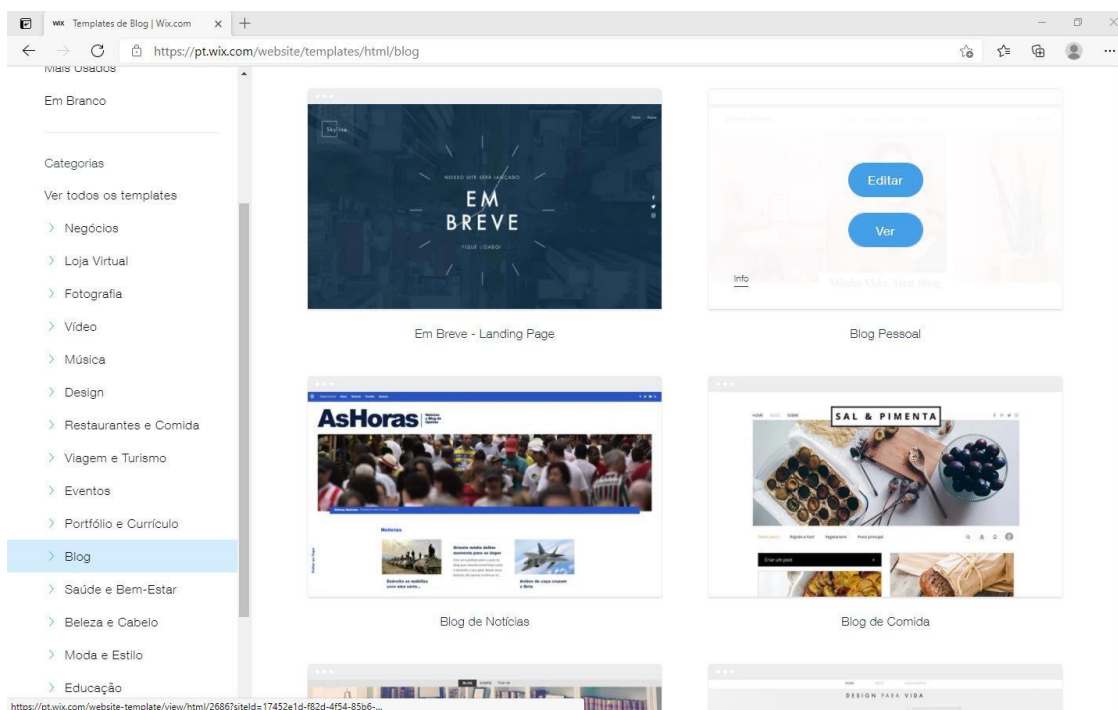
Templates de Blog | Wix.com

https://pt.wix.com/website/templates/html/blog

Mais Usados

Em Branco

Categorias

Ver todos os templates

Negócios

Loja Virtual

Fotografia

Vídeo

Música

Design

Restaurantes e Comida

Viagem e Turismo

Eventos

Portfólio e Currículo

Blog

Saúde e Bem-Estar

Beleza e Cabelo

Moda e Estilo

Educação

Skyline

NOSSO SITE SERÁ LANÇADO

EM BREVE

FIQUE LIGADO!

Em Breve - Landing Page

Editar

Ver

Info

Minha Vida, Meu Blog

Blog Pessoal

AsHoras

Notícias

Blog de Notícias

SAL & PIMENTA

Blog de Comida

DESIGN PARA VIDA

https://pt.wix.com/website-template/view/html/2686?siteId=17452e1d-f82d-4f54-85b6-...